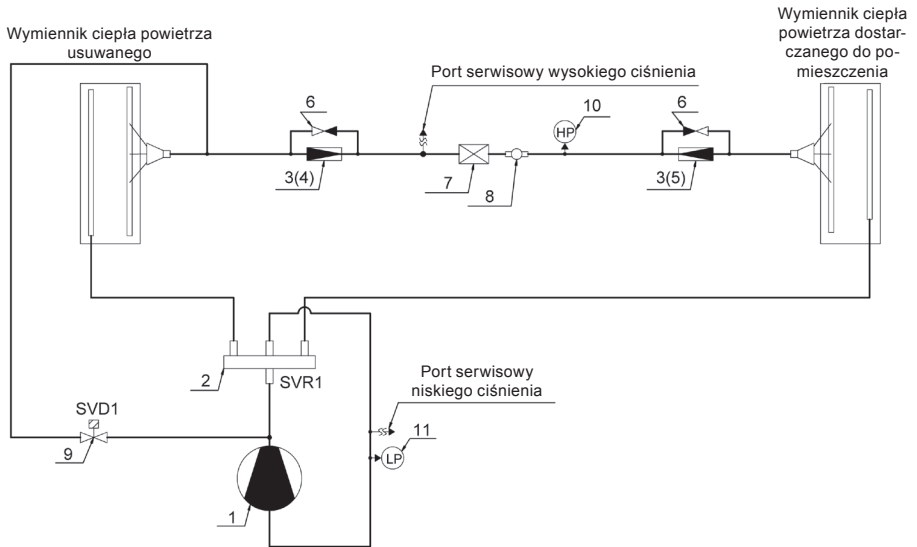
Wymiennik ciepła powietrza usuwanego

Wymiennik ciepła powietrza dostarczanego do pomieszczenia

Port serwisowy wysokiego ciśnienia

6

10

HP

6

3(4)

7

8

3(5)

2

SVR1

Port serwisowy niskiego ciśnienia

SVD1

11

9

LP

1